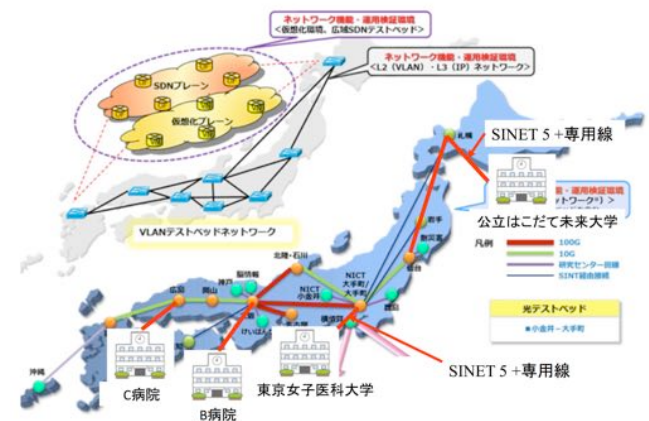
ネットワーク機能・運用検証環境
＜仮想化環境、広域SDNテストベッド＞

ネットワーク機能・運用検証環境
＜L2（VLAN）・L3（IP）ネットワーク＞

SDNプレーン

仮想化プレーン

VLANテストベッドネットワーク

SINET 5 +専用線

札幌

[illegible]・運用検証環境
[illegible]ットワーク*）＞

公立はこだて未来大学

岩手

仙台

凡例
100G
10G
研究センター回線
SINT経由接続

北陸・石川

NICT 小金井

NICT 大手町

広島

岡山

神戸

関西

けいはんな

横須賀

光テストベッド
●小金井－大手町

沖縄

C病院

B病院

東京女子医科大学

SINET 5 +専用線